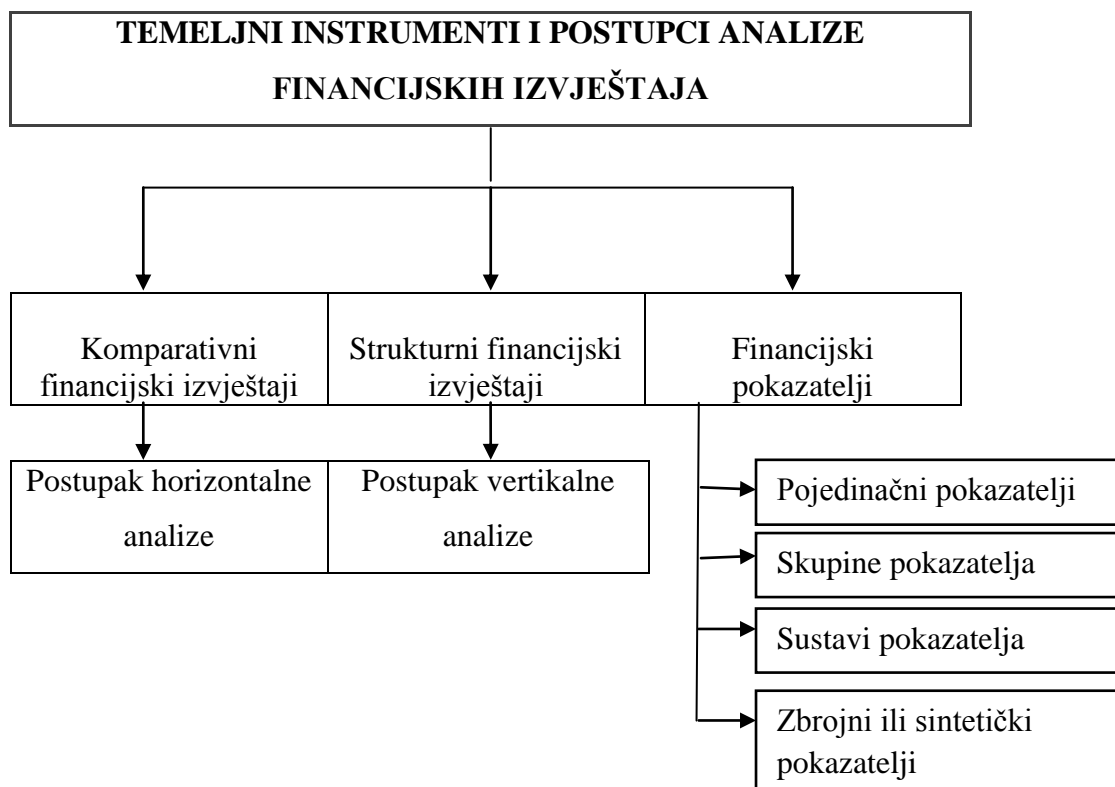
TEMELJNI INSTRUMENTI I POSTUPCI ANALIZE FINANCIJSKIH IZVJEŠTAJA

Komparativni financijski izvještaji

Strukturni financijski izvještaji

Financijski pokazatelji

Postupak horizontalne analize

Postupak vertikalne analize

Pojedinačni pokazatelji

Skupine pokazatelja

Sustavi pokazatelja

Zbrojni ili sintetički pokazatelji